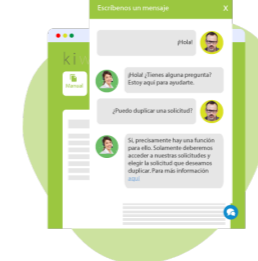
Escríbenos un mensaje
X
ki
Manual
¡Hola!
¡Hola! ¿Tienes alguna pregunta? Estoy aquí para ayudarte.
¿Puedo duplicar una solicitud?
Sí, precisamente hay una función para ello. Solamente deberemos acceder a nuestras solicitudes y elegir la solicitud que deseamos duplicar. Para más información aquí